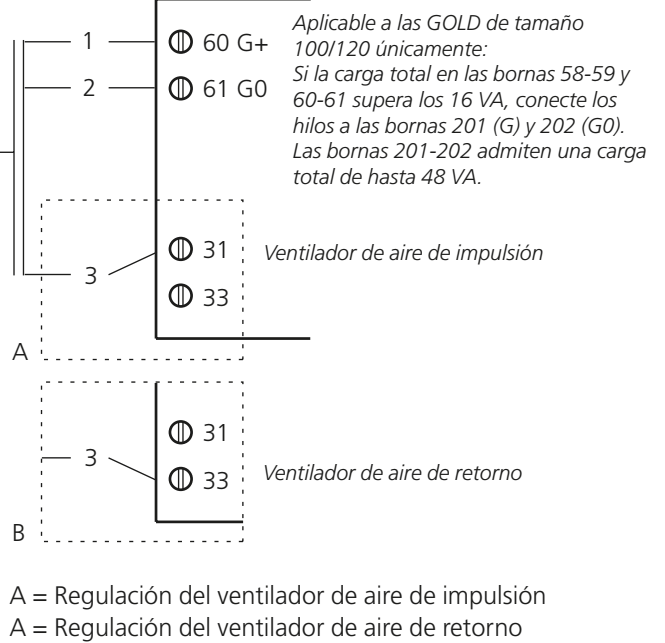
1
2
60 G+
61 G0

Aplicable a las GOLD de tamaño 100/120 únicamente:
Si la carga total en las bornas 58-59 y 60-61 supera los 16 VA, conecte los hilos a las bornas 201 (G) y 202 (G0). Las bornas 201-202 admiten una carga total de hasta 48 VA.

3
31
33
Ventilador de aire de impulsión
A

3
31
33
Ventilador de aire de retorno
B

A = Regulación del ventilador de aire de impulsión
A = Regulación del ventilador de aire de retorno